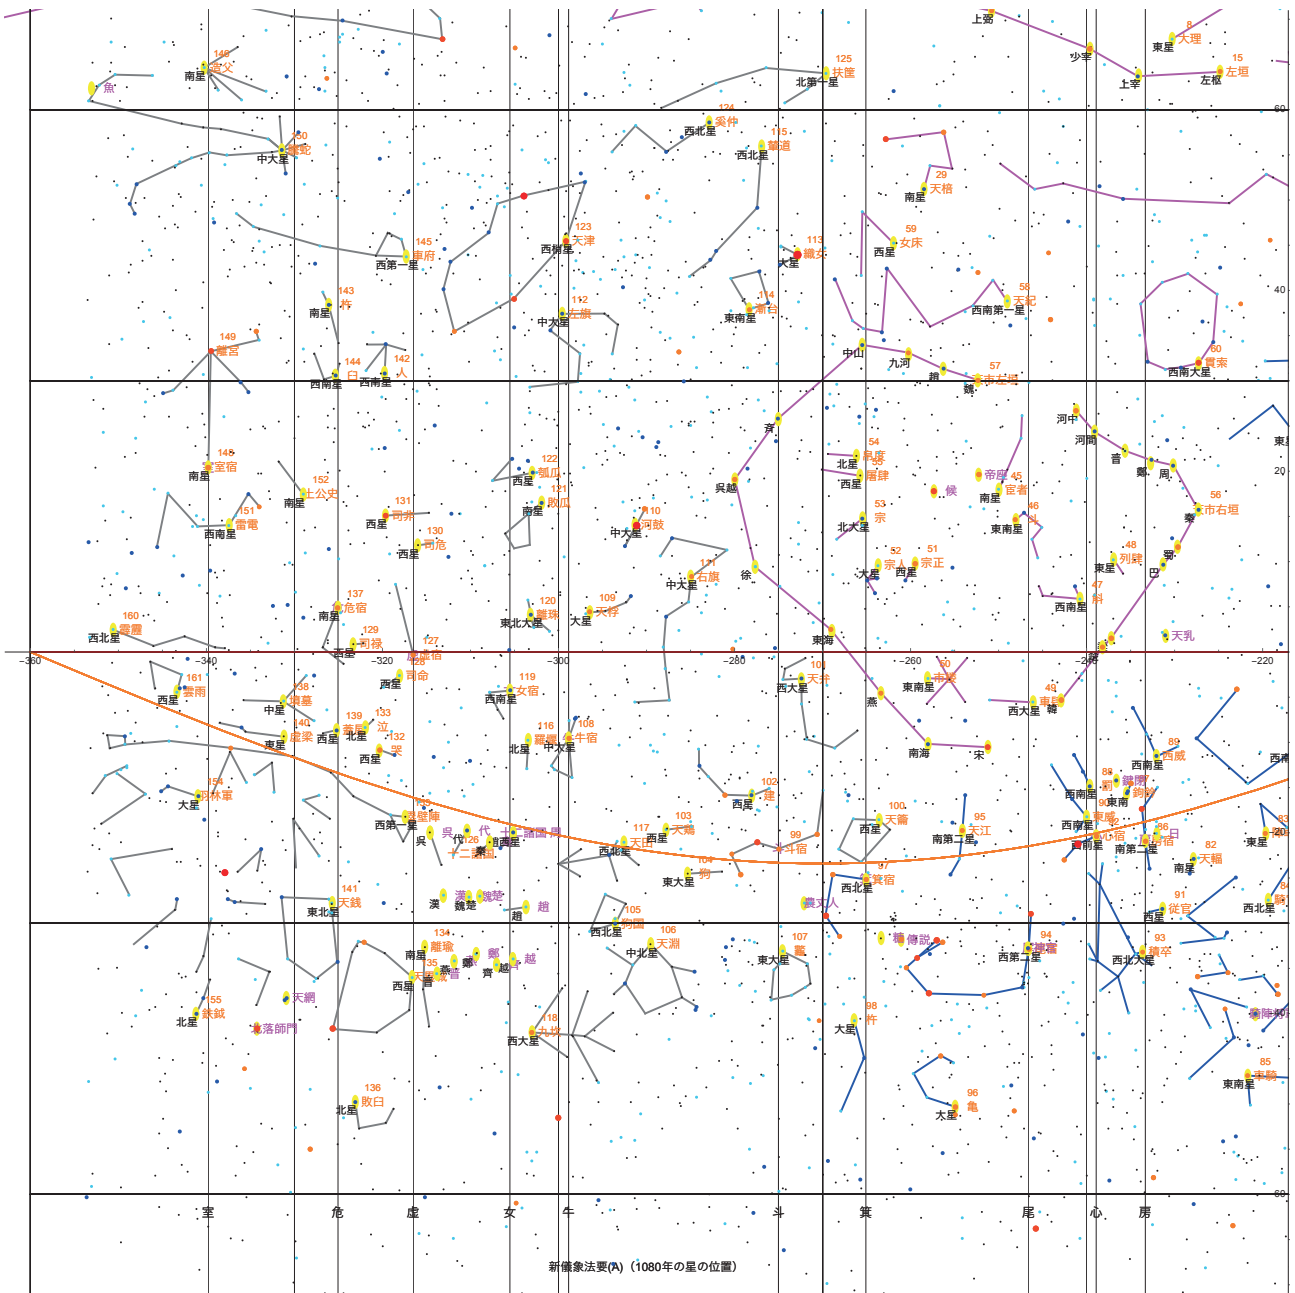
上弼
8
大理
東星
少宰
15
左垣
上宰
左樞
146
造父
南星
魚
125
扶筐
北第一星
60
124
奚仲
西北星
115
輦道
西北星
150
騰蛇
中大星
29
天棓
南星
123
天津
西南星
145
車府
西第一星
113
織女
大星
59
女床
西星
40
143
杵
南星
112
左旗
中大星
114
漸台
東南星
58
天紀
西南第一星
149
離宮
144
臼
西南星
142
人
西南星
中山
九河
趙
57
市左垣
魏
60
貫索
西南大星
河中
河間
東
斉
54
帛度
北星
55
屠肆
西星
晋
鄭
周
20
148
室宿
南星
122
瓠瓜
西星
121
敗瓜
南星
呉越
帝座
侯
45
宦者
南星
152
土公吏
南星
131
司非
西星
110
河鼓
中大星
53
宗
北大星
東南星
46
斗
56
市右垣
秦
151
雷電
西南星
130
司危
西星
111
右旗
中大星
徐
52
宗
大星
51
宗正
西星
48
列肆
東星
蜀
巴
137
危宿
南星
120
離珠
東北大星
109
天桴
大星
47
斛
西南星
160
霹靂
西北星
129
司祿
西星
127
虚梁宿
128
司命
東海
天乳
−360
−340
−320
−300
−280
−260
−240
−220
161
雲雨
西星
138
墳墓
中星
119
女宿
西南星
101
天弁
西大星
50
宦者
東南星
49
東咸
西大星
韓
燕
140
虚梁
東星
139
蓋屋
西星
133
泣
北星
132
哭
西星
116
羅堰
北星
108
牛宿
中大星
南海
宋
89
西咸
西南星
西南
154
羽林軍
大星
102
建
西尾
88
鍵閉
西南星
87
鉤鈐
東南
西第一星
壘壁陣
呉
代
十二諸国
斉
126
越
燕
秦
123
諸国
西星
117
天田
西北星
103
天鶏
西星
99
天斗宿
100
天籥
西星
95
天江
南第二星
86
東咸
西南星
90
心宿
前星
房宿
南第二星
日
82
天輻
南星
東星
20
141
天銭
東北星
漢
魏楚
趙
趙
104
狗
東星
97
箕宿
西北星
農丈人
91
從官
西星
84
騎
西北星
134
離瑜
南星
135
天壘城
西星
晋
燕
鄭
齊
越
越
105
狗国
西北星
106
天淵
中北星
107
鼈
東大星
糠
傅説
94
神宮
西第一星
93
積卒
西北大星
155
鉄鉞
北星
天綱
北落師門
118
九坎
西大星
98
杵
大星
陣車
85
車騎
東南星
136
敗臼
北星
96
亀
大星
60
室
危
虚
女
牛
斗
箕
尾
心
房
新儀象法要(A)（1080年の星の位置）